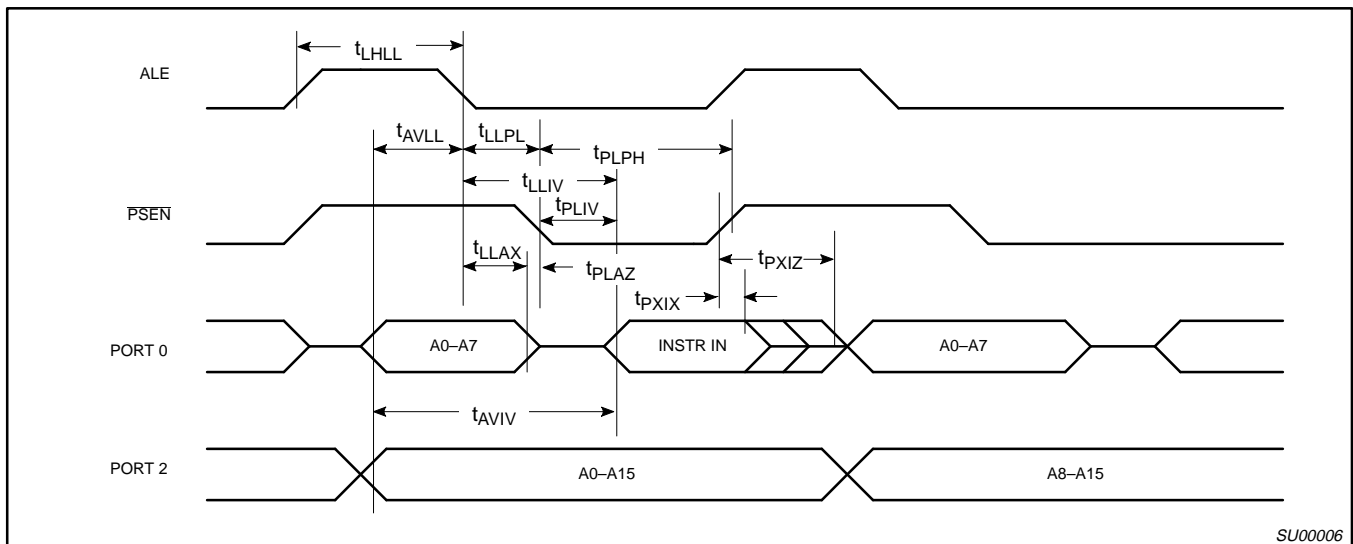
$t_{LHLL}$

ALE

$t_{AVLL}$ $t_{LLPL}$ $t_{PLPH}$

$t_{LLIV}$

$\overline{PSEN}$

$t_{PLIV}$

$t_{LLAX}$ $t_{PLAZ}$ $t_{PXIZ}$

$t_{PXIX}$

PORT 0

A0–A7

INSTR IN

A0–A7

$t_{AVIV}$

PORT 2

A0–A15

A8–A15

SU00006